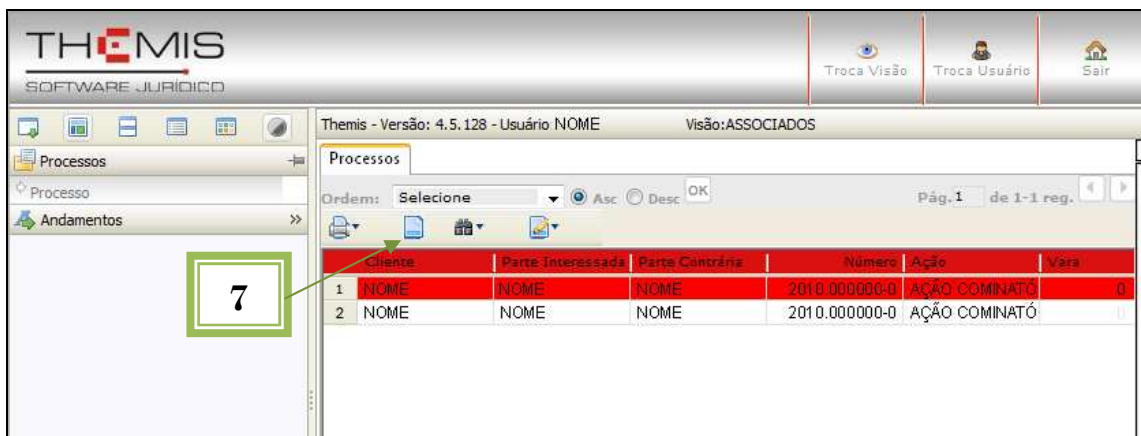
THEMIS
SOFTWARE JURÍDICO

Troca Visão
Troca Usuário
Sair

Processos
Processo
Andamentos

Themis - Versão: 4.5.128 - Usuário NOME
Visão:ASSOCIADOS

Processos

Ordem: Selecione
Asc
Desc
OK
Pág. 1 de 1-1 reg.

7

| | Cliente | Parte Interessada | Parte Contrária | Número | Ação | Vara |
|---|---|---|---|---|---|---|
| 1 | NOME | NOME | NOME | 2010.000000-0 | AÇÃO COMINATÓ | 0 |
| 2 | NOME | NOME | NOME | 2010.000000-0 | AÇÃO COMINATÓ | 0 |